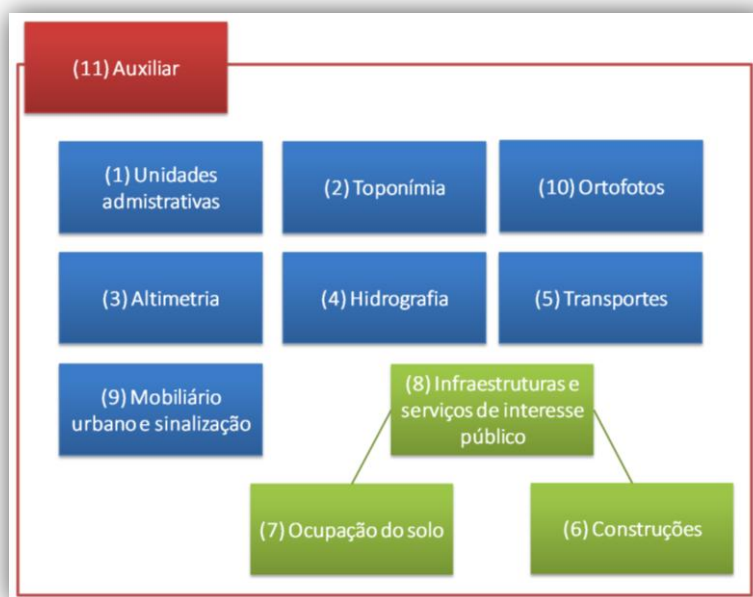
(11) Auxiliar

(1) Unidades admstrativas

(2) Toponímia

(10) Ortofotos

(3) Altimetria

(4) Hidrografia

(5) Transportes

(9) Mobiliário urbano e sinalização

(8) Infraestruturas e serviços de interesse público

(7) Ocupação do solo

(6) Construções